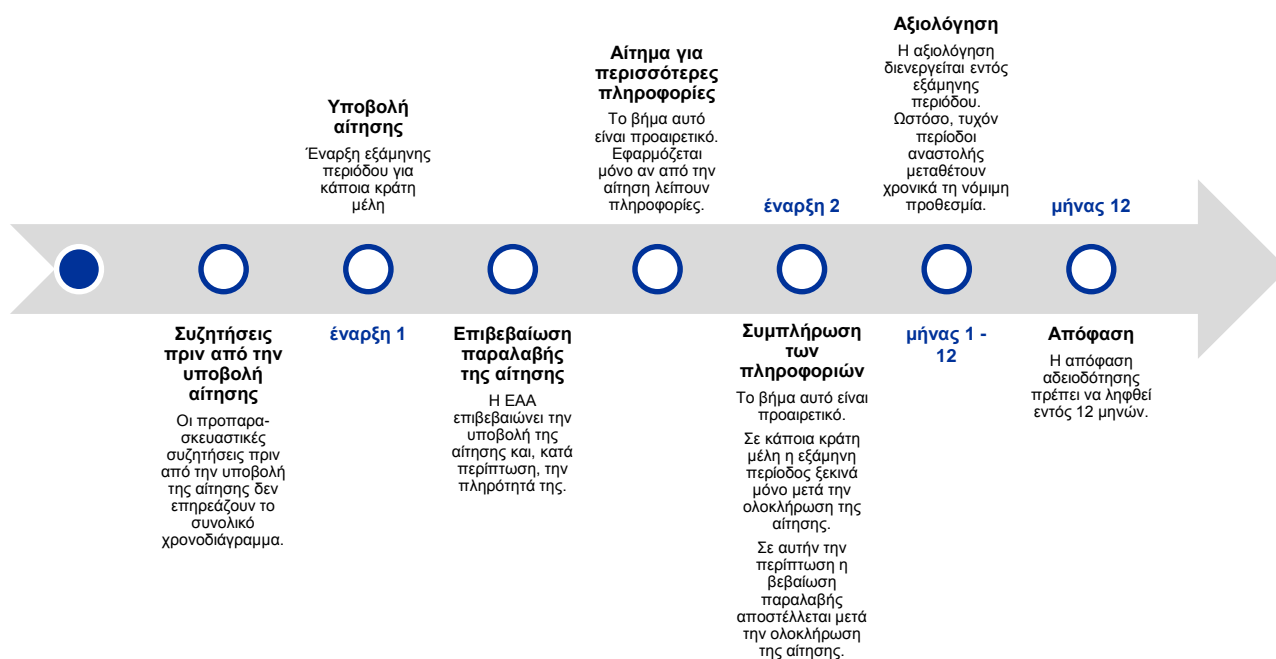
Αξιολόγηση

Η αξιολόγηση διενεργείται εντός εξάμηνης περιόδου. Ωστόσο, τυχόν περίοδοι αναστολής μεταθέτουν χρονικά τη νόμιμη προθεσμία.

Αίτημα για περισσότερες πληροφορίες

Το βήμα αυτό είναι προαιρετικό. Εφαρμόζεται μόνο αν από την αίτηση λείπουν πληροφορίες.

Υποβολή αίτησης

Έναρξη εξάμηνης περιόδου για κάποια κράτη μέλη

έναρξη 2

μήνας 12

Συζητήσεις πριν από την υποβολή αίτησης

Οι προπαρασκευαστικές συζητήσεις πριν από την υποβολή της αίτησης δεν επηρεάζουν το συνολικό χρονοδιάγραμμα.

έναρξη 1

Επιβεβαίωση παραλαβής της αίτησης

Η ΕΑΑ επιβεβαιώνει την υποβολή της αίτησης και, κατά περίπτωση, την πληρότητά της.

Συμπλήρωση των πληροφοριών

Το βήμα αυτό είναι προαιρετικό.

Σε κάποια κράτη μέλη η εξάμηνη περίοδος ξεκινά μόνο μετά την ολοκλήρωση της αίτησης.

Σε αυτήν την περίπτωση η βεβαίωση παραλαβής αποστέλλεται μετά την ολοκλήρωση της αίτησης.

μήνας 1 - 12

Απόφαση

Η απόφαση αδειοδότησης πρέπει να ληφθεί εντός 12 μηνών.